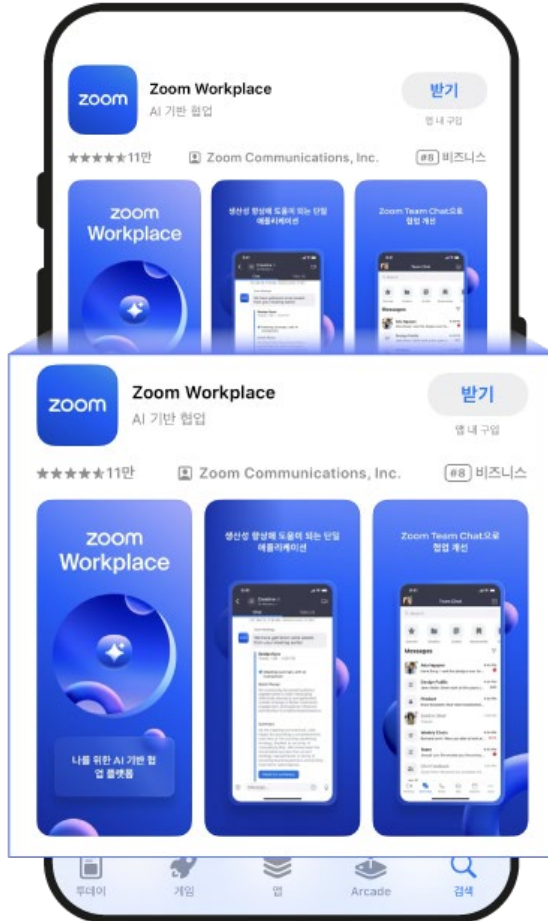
zoom

Zoom Workplace

AI 기반 협업

받기

앱 내 구입

★★★★★11만

Zoom Communications, Inc.

#8 비즈니스

zoom Workplace

생산성 향상에 도움이 되는 단일 애플리케이션

Zoom Team Chat으로 협업 개선

zoom

Zoom Workplace

AI 기반 협업

받기

앱 내 구입

★★★★★11만

Zoom Communications, Inc.

#8 비즈니스

zoom Workplace

나를 위한 AI 기반 협업 플랫폼

생산성 향상에 도움이 되는 단일 애플리케이션

Zoom Team Chat으로 협업 개선

Team Chat

Messages

투데이

게임

앱

Arcade

검색